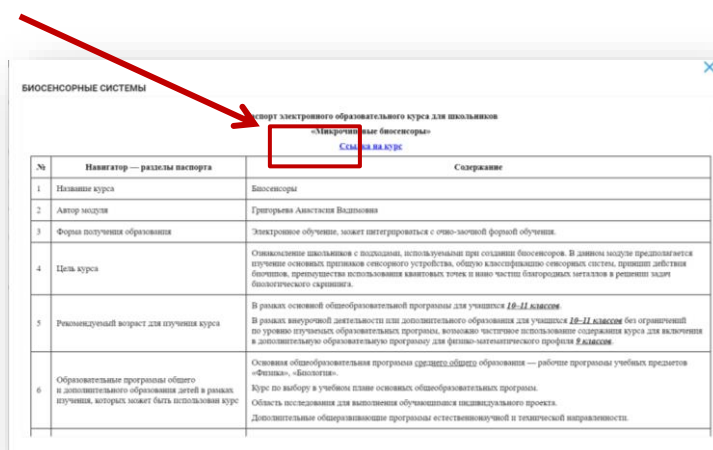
БИОСЕНСОРНЫЕ СИСТЕМЫ

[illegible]аспорт электронного образовательного курса для школьников
«Микроч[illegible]ные биосенсоры»
Ссылка на курс

| № | Навигатор — разделы паспорта | Содержание |
|---|---|---|
| 1 | Название курса | Биосенсоры |
| 2 | Автор модуля | Григорьева Анастасия Вадимовна |
| 3 | Форма получения образования | Электронное обучение, может интегрироваться с очно-заочной формой обучения. |
| 4 | Цель курса | Ознакомление школьников с подходами, используемыми при создании биосенсоров. В данном модуле предполагается изучение основных признаков сенсорного устройства, общую классификацию сенсорных систем, принцип действия биочипов, преимущества использования квантовых точек и нано частиц благородных металлов в решении задач биологического скрининга. |
| 5 | Рекомендуемый возраст для изучения курса | В рамках основной общеобразовательной программы для учащихся 10–11 классов. В рамках внеурочной деятельности или дополнительного образования для учащихся 10–11 классов без ограничений по уровню изучаемых образовательных программ, возможно частичное использование содержания курса для включения в дополнительную образовательную программу для физико-математического профиля 9 классов. |
| 6 | Образовательные программы общего и дополнительного образования детей в рамках изучения, которых может быть использован курс | Основная общеобразовательная программа среднего общего образования — рабочие программы учебных предметов «Физика», «Биология». Курс по выбору в учебном плане основных общеобразовательных программ. Область исследования для выполнения обучающимся индивидуального проекта. Дополнительные общеразвивающие программы естественнонаучной и технической направленности. |